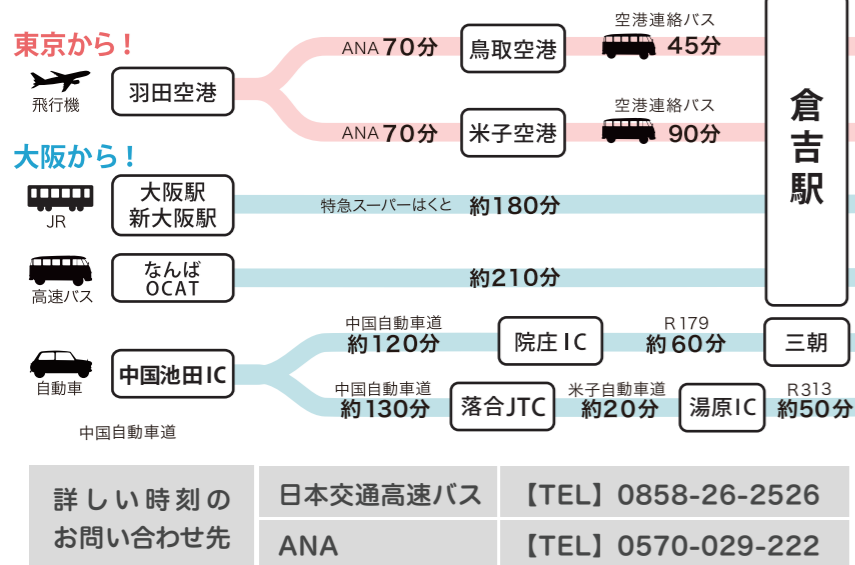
東京から！

飛行機

羽田空港

ANA 70分

鳥取空港

空港連絡バス 45分

ANA 70分

米子空港

空港連絡バス 90分

倉吉駅

大阪から！

JR

大阪駅
新大阪駅

特急スーパーはくと 約180分

高速バス

なんば
OCAT

約210分

自動車

中国池田IC

中国自動車道 約120分

院庄 IC

R179 約60分

三朝

中国自動車道 約130分

落合JTC

米子自動車道 約20分

湯原IC

R313 約50分

中国自動車道

| 詳しい時刻のお問い合わせ先 | 日本交通高速バス | 【TEL】0858-26-2526 |
|---|---|---|
| | ANA | 【TEL】0570-029-222 |